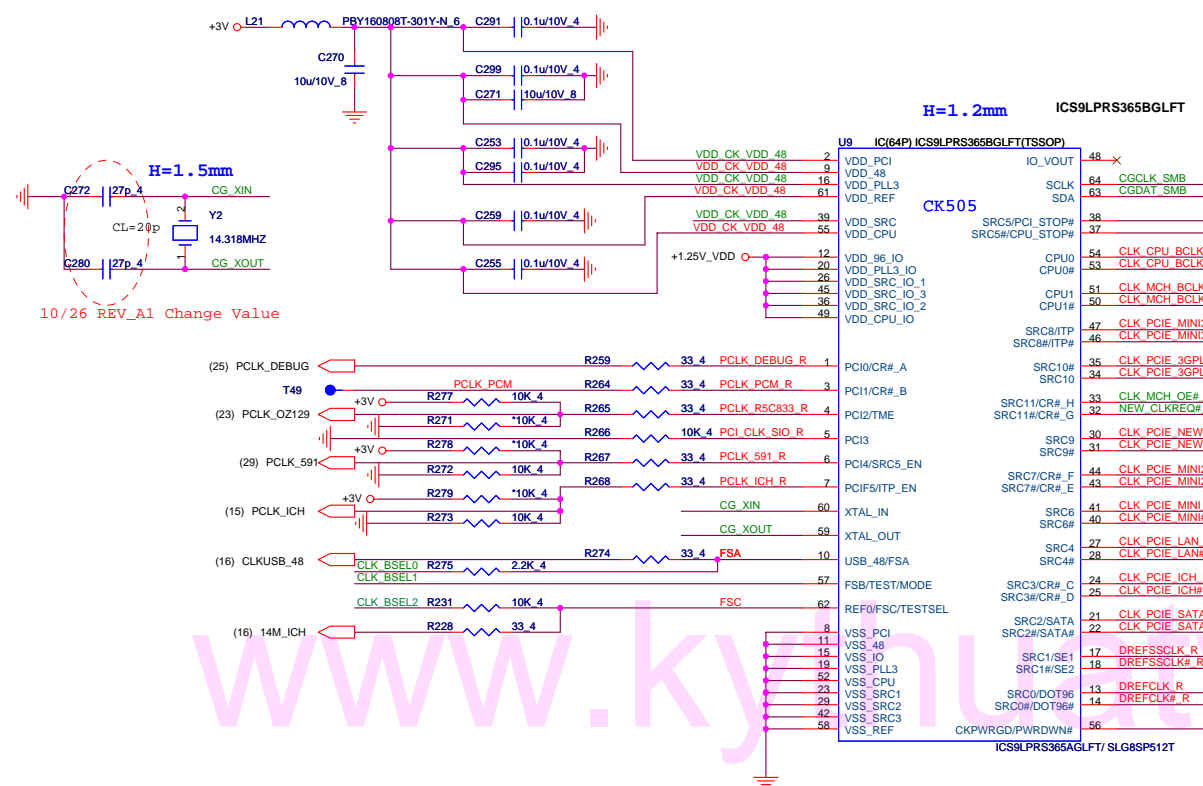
+3V L21 PBY160808T-301Y-N_6 C291 0.1u/10V_4
C270 10u/10V_8
C299 0.1u/10V_4
C271 10u/10V_8
C253 0.1u/10V_4
C295 0.1u/10V_4
C259 0.1u/10V_4
C255 0.1u/10V_4

H=1.2mm ICS9LPRS365BGLFT

H=1.5mm
C272 27p_4 CG_XIN
2
CL=20p Y2
14.318MHZ
1
C280 27p_4 CG_XOUT
10/26 REV_A1 Change Value

U9 IC(64P) ICS9LPRS365BGLFT(TSSOP)
CK505

| Signal | Pin | Name | Name | Pin | Signal |
|---|---|---|---|---|---|
| VDD_CK_VDD_48 | 2 | VDD_PCI | IO_VOUT | 48 | |
| VDD_CK_VDD_48 | 9 | VDD_48 | | | |
| VDD_CK_VDD_48 | 16 | VDD_PLL3 | SCLK | 64 | CGCLK_SMB |
| VDD_CK_VDD_48 | 61 | VDD_REF | SDA | 63 | CGDAT_SMB |
| VDD_CK_VDD_48 | 39 | VDD_SRC | SRC5/PCI_STOP# | 38 | |
| VDD_CK_VDD_48 | 55 | VDD_CPU | SRC5#/CPU_STOP# | 37 | |
| +1.25V_VDD | 12 | VDD_96_IO | CPU0 | 54 | CLK_CPU_BCLK |
| | 20 | VDD_PLL3_IO | CPU0# | 53 | CLK_CPU_BCLK |
| | 26 | VDD_SRC_IO_1 | | | |
| | 45 | VDD_SRC_IO_3 | CPU1 | 51 | CLK_MCH_BCLK |
| | 36 | VDD_SRC_IO_2 | CPU1# | 50 | CLK_MCH_BCLK |
| | 49 | VDD_CPU_IO | SRC8/ITP | 47 | CLK_PCIE_MINI |
| | | | SRC8#/ITP# | 46 | CLK_PCIE_MINI |
| PCLK_DEBUG_R | 1 | PCI0/CR#_A | SRC10# | 35 | CLK_PCIE_3GPL |
| PCLK_PCM_R | 3 | PCI1/CR#_B | SRC10 | 34 | CLK_PCIE_3GPL |
| PCLK_R5C833_R | 4 | PCI2/TME | SRC11/CR#_H | 33 | CLK_MCH_OE# |
| PCI_CLK_SIO_R | 5 | PCI3 | SRC11#/CR#_G | 32 | NEW_CLKREQ# |
| PCLK_591_R | 6 | PCI4/SRC5_EN | SRC9 | 30 | CLK_PCIE_NEW |
| PCLK_ICH_R | 7 | PCIF5/ITP_EN | SRC9# | 31 | CLK_PCIE_NEW |
| CG_XIN | 60 | XTAL_IN | SRC7/CR#_F | 44 | CLK_PCIE_MINI |
| CG_XOUT | 59 | XTAL_OUT | SRC7#/CR#_E | 43 | CLK_PCIE_MINI |
| FSA | 10 | USB_48/FSA | SRC6 | 41 | CLK_PCIE_MINI |
| | 57 | FSB/TEST/MODE | SRC6# | 40 | CLK_PCIE_MINI |
| FSC | 62 | REF0/FSC/TESTSEL | SRC4 | 27 | CLK_PCIE_LAN |
| | 8 | VSS_PCI | SRC4# | 28 | CLK_PCIE_LAN# |
| | 11 | VSS_48 | SRC3/CR#_C | 24 | CLK_PCIE_ICH |
| | 15 | VSS_IO | SRC3#/CR#_D | 25 | CLK_PCIE_ICH# |
| | 19 | VSS_PLL3 | SRC2/SATA | 21 | CLK_PCIE_SATA |
| | 52 | VSS_CPU | SRC2#/SATA# | 22 | CLK_PCIE_SATA |
| | 23 | VSS_SRC1 | SRC1/SE1 | 17 | DREFSSCLK_R |
| | 29 | VSS_SRC2 | SRC1#/SE2 | 18 | DREFSSCLK#_R |
| | 42 | VSS_SRC3 | SRC0/DOT96 | 13 | DREFCLK_R |
| | 58 | VSS_REF | SRC0#/DOT96# | 14 | DREFCLK#_R |
| | | | CKPWRGD/PWRDWN# | 56 | |

ICS9LPRS365AGLFT/ SLG8SP512T

(25) PCLK_DEBUG R259 33_4
T49 PCLK_PCM R264 33_4
+3V R277 10K_4
(23) PCLK_OZ129 R265 33_4
R271 *10K_4
R266 10K_4
+3V R278 *10K_4
(29) PCLK_591 R267 33_4
R272 10K_4
+3V R279 *10K_4 R268 33_4
(15) PCLK_ICH
R273 10K_4
(16) CLKUSB_48 R274 33_4
CLK_BSEL0 R275 2.2K_4
CLK_BSEL1
CLK_BSEL2 R231 10K_4
(16) 14M_ICH R228 33_4

www.kythuat